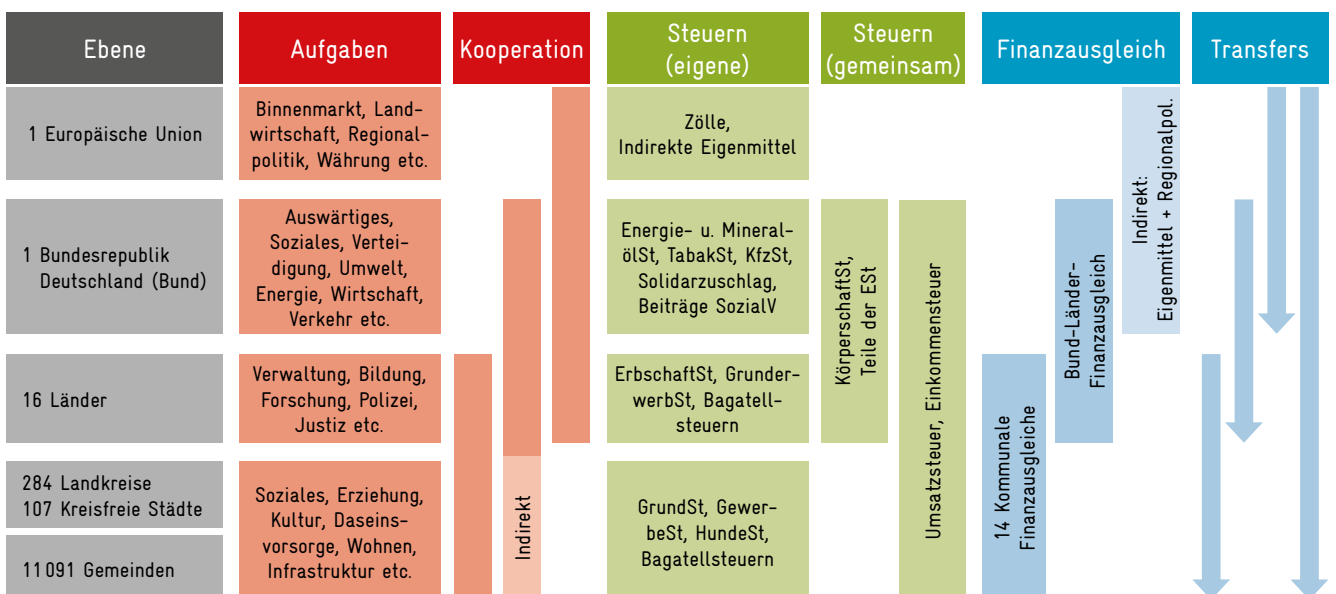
| Ebene | Aufgaben | Kooperation | Steuern (eigene) | Steuern (gemeinsam) | Finanzausgleich | Transfers |
|---|---|---|---|---|---|---|
| 1 Europäische Union | Binnenmarkt, Landwirtschaft, Regionalpolitik, Währung etc. | | Zölle, Indirekte Eigenmittel | | Indirekt: Eigenmittel + Regionalpol. | |
| 1 Bundesrepublik Deutschland (Bund) | Auswärtiges, Soziales, Verteidigung, Umwelt, Energie, Wirtschaft, Verkehr etc. | | Energie- u. MineralölSt, TabakSt, KfzSt, Solidarzuschlag, Beiträge SozialV | Körperschaft St, Teile der ESt; Umsatzsteuer, Einkommensteuer | Bund-Länder-Finanzausgleich | |
| 16 Länder | Verwaltung, Bildung, Forschung, Polizei, Justiz etc. | | ErbschaftSt, GrunderwerbSt, Bagatellsteuern | | 14 Kommunale Finanzausgleiche | |
| 284 Landkreise 107 Kreisfreie Städte | Soziales, Erziehung, Kultur, Daseinsvorsorge, Wohnen, Infrastruktur etc. | Indirekt | GrundSt, GewerbeSt, HundeSt, Bagatellsteuern | | | |
| 11 091 Gemeinden | | | | | | |